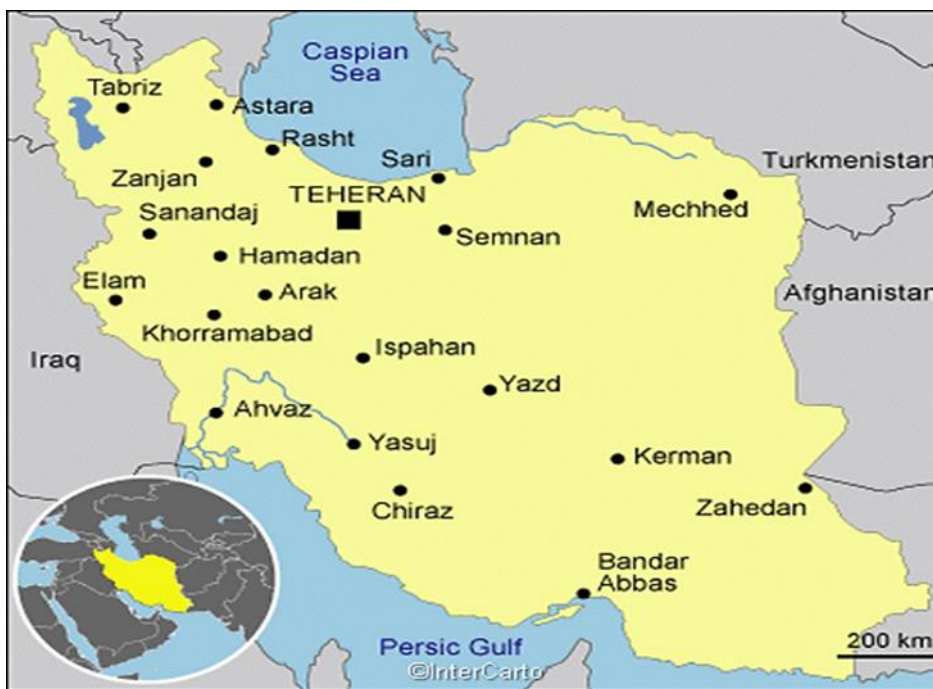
Caspian Sea
Tabriz
Astara
Rasht
Sari
Turkmenistan
Zanjan
TEHERAN
Mechhed
Sanandaj
Semnan
Hamadan
Elam
Arak
Afghanistan
Khorramabad
Iraq
Ispahan
Yazd
Ahvaz
Yasuj
Kerman
Chiraz
Zahedan
Bandar Abbas
Persic Gulf
200 km
©InterCarto